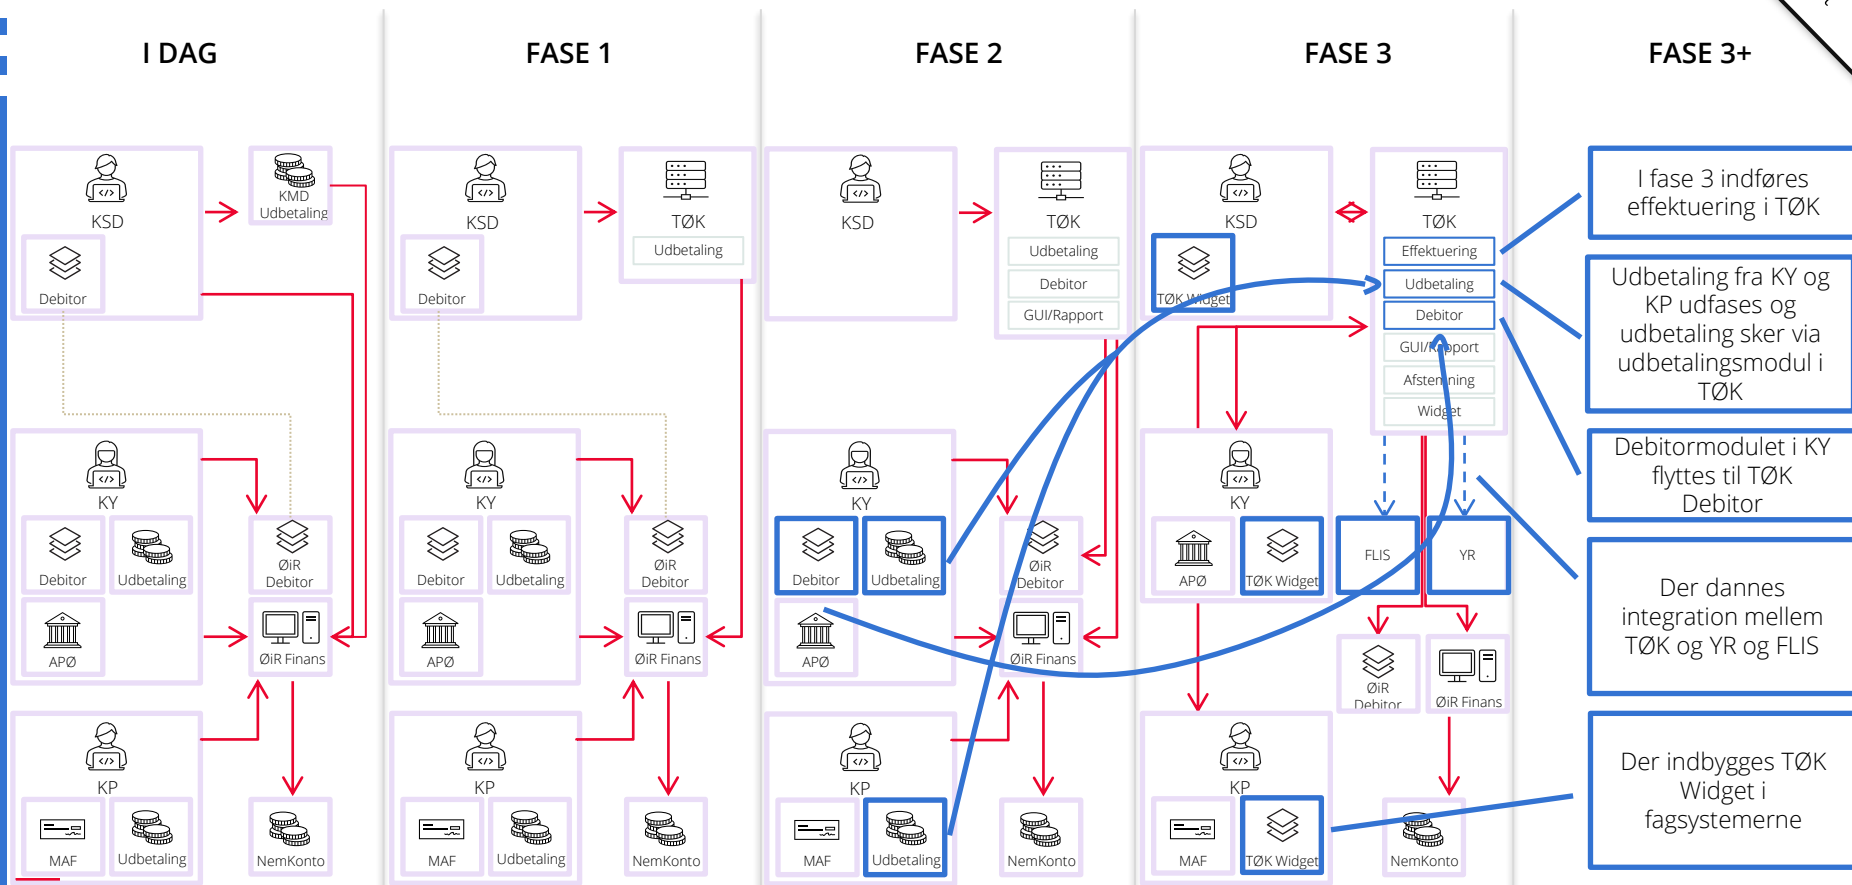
I DAG

KSD

Debitor

KMD Udbetaling

KY

Debitor

Udbetaling

APØ

ØiR Debitor

ØiR Finans

KP

MAF

Udbetaling

NemKonto

FASE 1

KSD

Debitor

TØK

Udbetaling

KY

Debitor

Udbetaling

APØ

ØiR Debitor

ØiR Finans

KP

MAF

Udbetaling

NemKonto

FASE 2

KSD

TØK

Udbetaling

Debitor

GUI/Rapport

KY

Debitor

Udbetaling

APØ

ØiR Debitor

ØiR Finans

KP

MAF

Udbetaling

NemKonto

FASE 3

KSD

TØK Widget

TØK

Effektuering

Udbetaling

Debitor

GUI/Rapport

Afstemning

Widget

KY

APØ

TØK Widget

FLIS

YR

ØiR Debitor

ØiR Finans

KP

MAF

TØK Widget

NemKonto

FASE 3+

I fase 3 indføres effektuering i TØK

Udbetaling fra KY og KP udfases og udbetaling sker via udbetalingsmodul i TØK

Debitormodulet i KY flyttes til TØK Debitor

Der dannes integration mellem TØK og YR og FLIS

Der indbygges TØK Widget i fagsystemerne